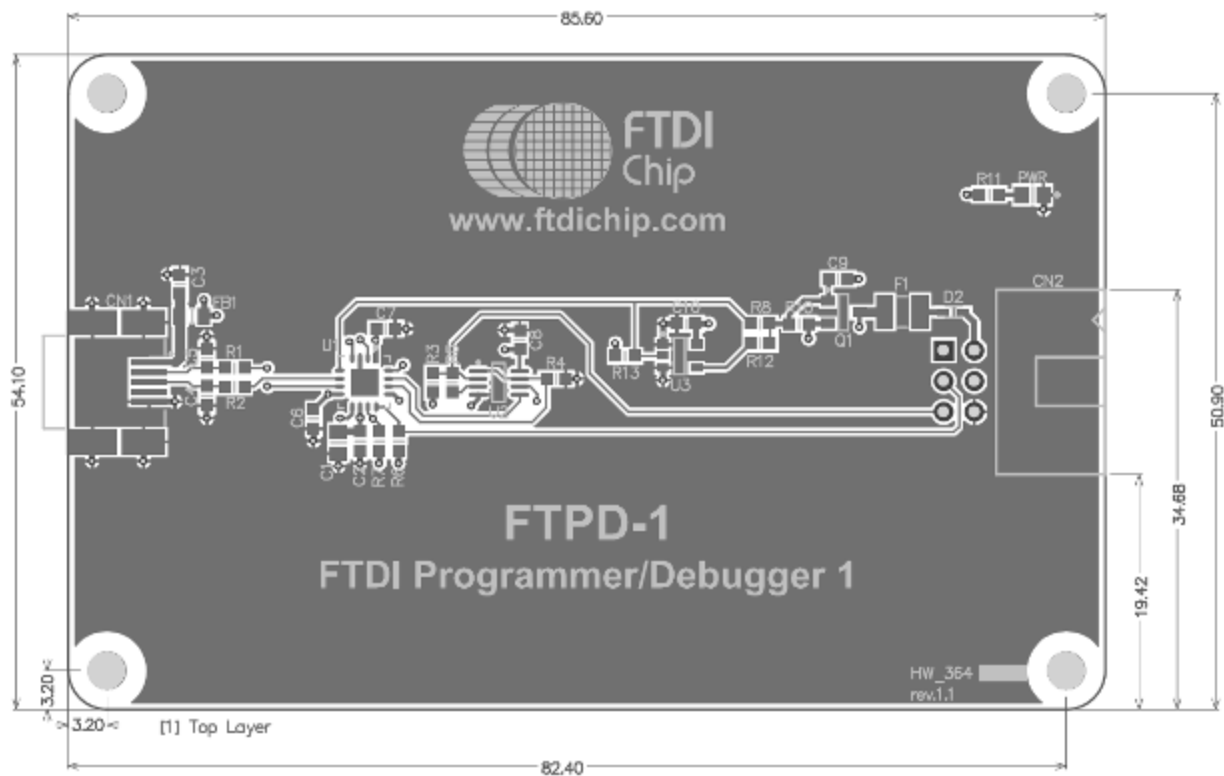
85.60

FTDI Chip

www.ftdichip.com

R11 PWR

C9

F1 D2

CN2

C3

FB1

CN1

R1

R2

C7

U1

C10

R8

R12

R13

U3

Q1

R3

C8

R4

U2

C6

C1 C2 R

54.10

50.90

34.68

19.42

FTPD-1

FTDI Programmer/Debugger 1

HW_364
rev.1.1

3.20

3.20

[1] Top Layer

82.40